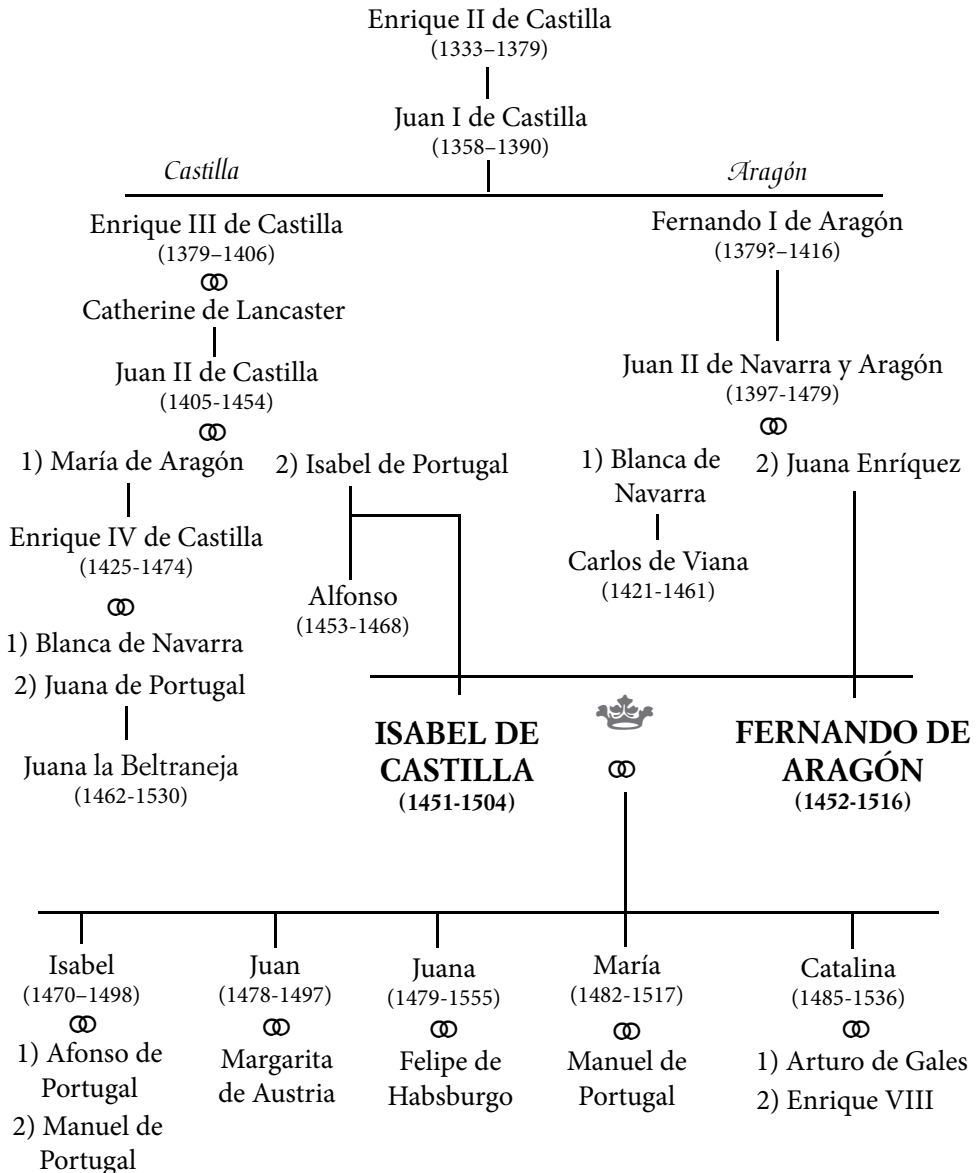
Enrique II de Castilla
(1333–1379)

Juan I de Castilla
(1358–1390)

Castilla

Aragón

Enrique III de Castilla
(1379–1406)
ꝏ
Catherine de Lancaster

Juan II de Castilla
(1405-1454)
ꝏ
1) María de Aragón

2) Isabel de Portugal

Enrique IV de Castilla
(1425-1474)
ꝏ
1) Blanca de Navarra
2) Juana de Portugal

Juana la Beltraneja
(1462-1530)

Alfonso
(1453-1468)

Fernando I de Aragón
(1379?–1416)

Juan II de Navarra y Aragón
(1397-1479)
ꝏ
1) Blanca de Navarra

2) Juana Enríquez

Carlos de Viana
(1421-1461)

**ISABEL DE CASTILLA**
**(1451-1504)**

ꝏ

**FERNANDO DE ARAGÓN**
**(1452-1516)**

Isabel
(1470–1498)
ꝏ
1) Afonso de Portugal
2) Manuel de Portugal

Juan
(1478-1497)
ꝏ
Margarita de Austria

Juana
(1479-1555)
ꝏ
Felipe de Habsburgo

María
(1482-1517)
ꝏ
Manuel de Portugal

Catalina
(1485-1536)
ꝏ
1) Arturo de Gales
2) Enrique VIII